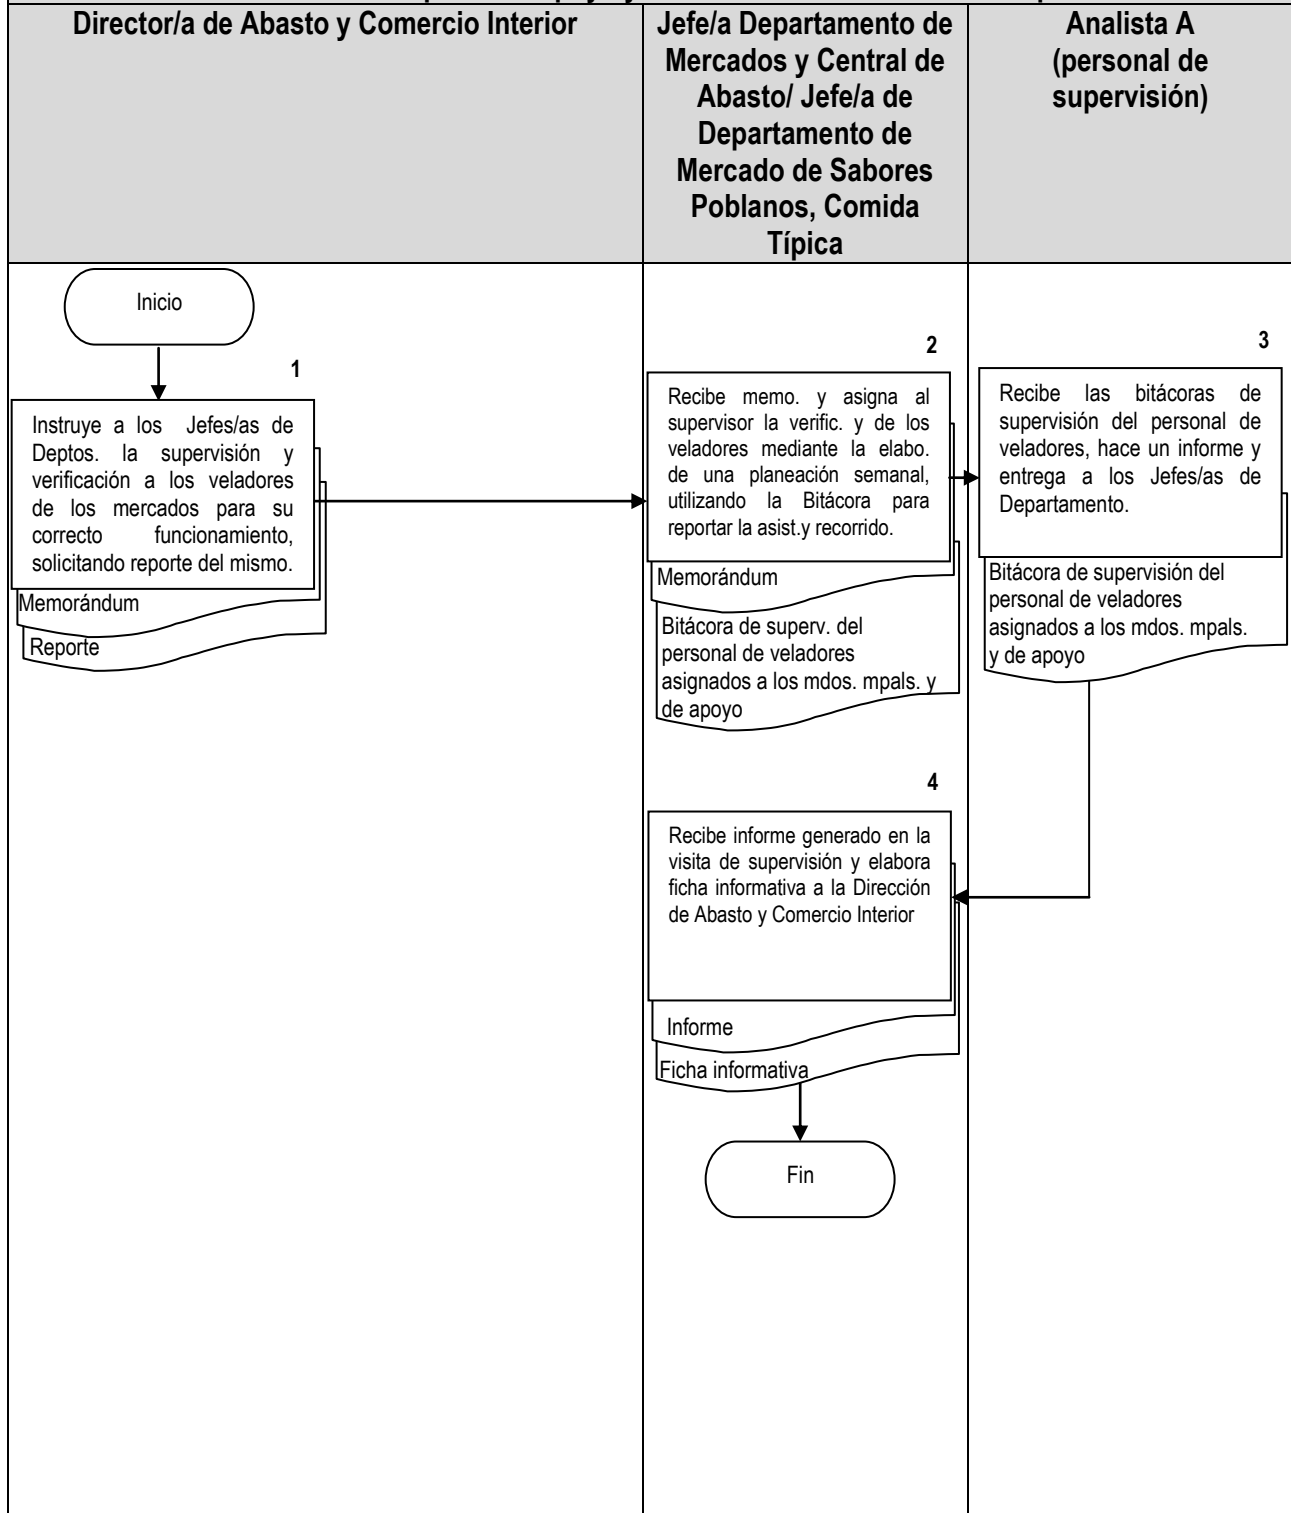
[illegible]

| Director/a de Abasto y Comercio Interior | Jefe/a Departamento de Mercados y Central de Abasto/ Jefe/a de Departamento de Mercado de Sabores Poblanos, Comida Típica | Analista A (personal de supervisión) |
|---|---|---|

Inicio

1

Instruye a los Jefes/as de Deptos. la supervisión y verificación a los veladores de los mercados para su correcto funcionamiento, solicitando reporte del mismo.

Memorándum

Reporte

2

Recibe memo. y asigna al supervisor la verific. y de los veladores mediante la elabo. de una planeación semanal, utilizando la Bitácora para reportar la asist.y recorrido.

Memorándum

Bitácora de superv. del personal de veladores asignados a los mdos. mpals. y de apoyo

3

Recibe las bitácoras de supervisión del personal de veladores, hace un informe y entrega a los Jefes/as de Departamento.

Bitácora de supervisión del personal de veladores asignados a los mdos. mpals. y de apoyo

4

Recibe informe generado en la visita de supervisión y elabora ficha informativa a la Dirección de Abasto y Comercio Interior

Informe

Ficha informativa

Fin